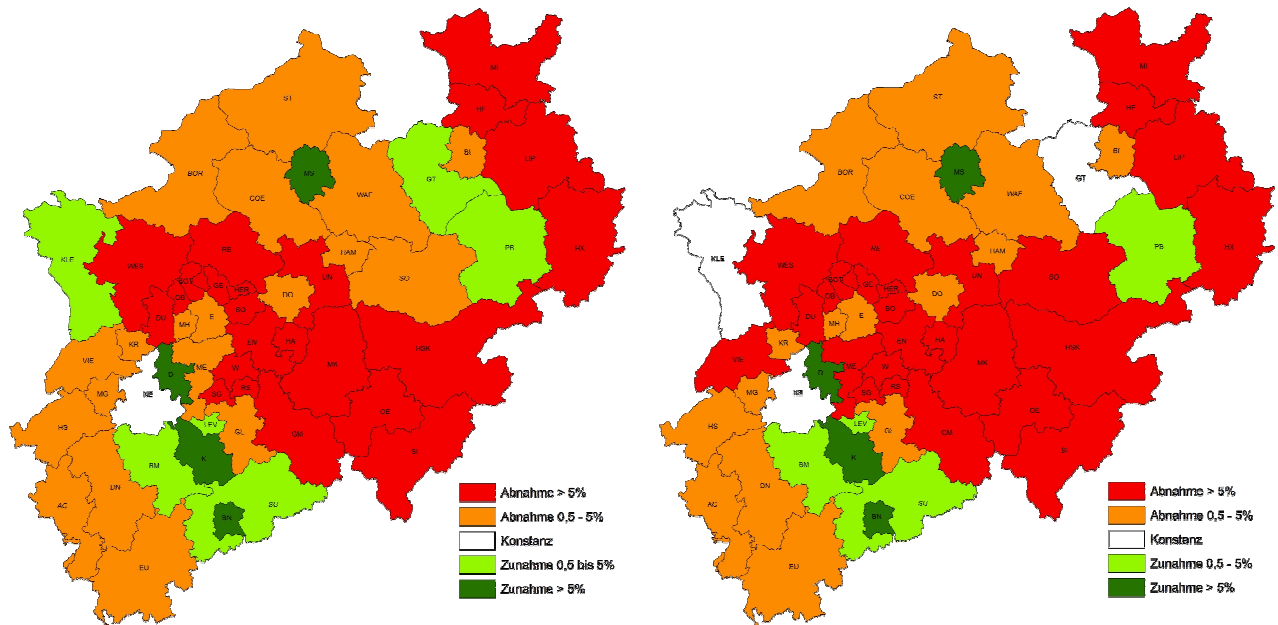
MI
HF
ST
BI
LIP
MS
BOR
COE
GT
WAF
HX
KLE
RE
PB
HAM
WES
BOT
GE
HER
UN
OB
DO
SO
DU
MH
E
BO
KR
EN
HA
HSK
VIE
D
ME
W
MK
MG
NE
SG
RS
LEV
OE
GL
HS
OM
BM
K
SI
AC
DN
SU
BN
EU

Abnahme > 5%
Abnahme 0,5 - 5%
Konstanz
Zunahme 0,5 bis 5%
Zunahme > 5%

MI
HF
ST
BI
LIP
MS
BOR
GT
COE
WAF
HX
RE
KLE
HAM
PB
WES
BOT
GE
HER
UN
DO
SO
OB
DU
MH
E
BO
EN
HA
KR
HSK
VIE
D
ME
MK
W
NE
MG
RS
SG
OE
LEV
GL
HS
OM
BM
SI
K
AC
DN
SU
BN
EU

Abnahme > 5%
Abnahme 0,5 - 5%
Konstanz
Zunahme 0,5 - 5%
Zunahme > 5%